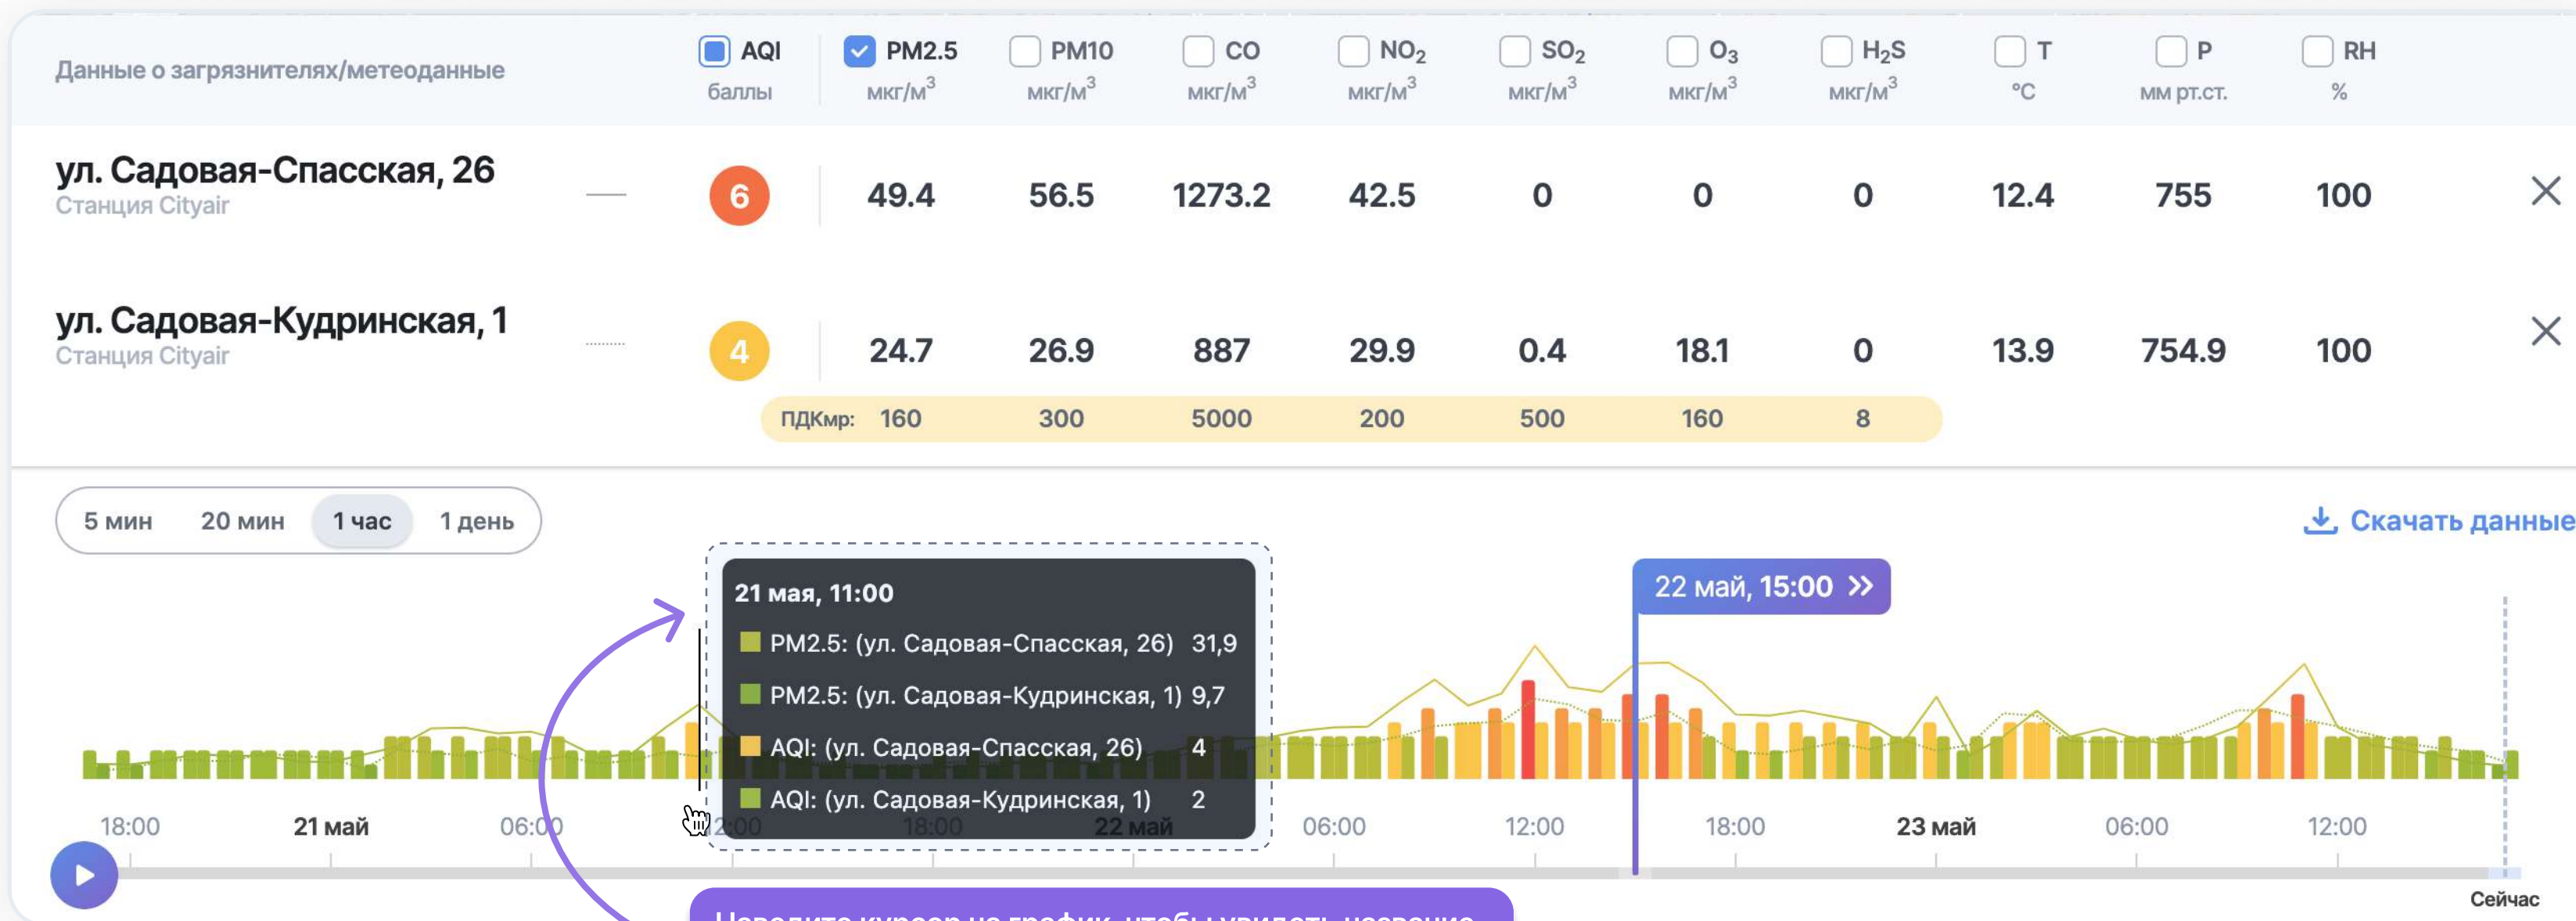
Данные о загрязнителях/метеоданные

| | AQI баллы | PM2.5 мкг/м$^3$ | PM10 мкг/м$^3$ | CO мкг/м$^3$ | NO$_2$ мкг/м$^3$ | SO$_2$ мкг/м$^3$ | O$_3$ мкг/м$^3$ | H$_2$S мкг/м$^3$ | T °C | P мм рт.ст. | RH % |
|---|---|---|---|---|---|---|---|---|---|---|---|
| ул. Садовая-Спасская, 26 Станция Cityair | 6 | 49.4 | 56.5 | 1273.2 | 42.5 | 0 | 0 | 0 | 12.4 | 755 | 100 |
| ул. Садовая-Кудринская, 1 Станция Cityair | 4 | 24.7 | 26.9 | 887 | 29.9 | 0.4 | 18.1 | 0 | 13.9 | 754.9 | 100 |
| ПДКмр: | | 160 | 300 | 5000 | 200 | 500 | 160 | 8 | | | |

5 мин 20 мин 1 час 1 день

Скачать данные

21 мая, 11:00
PM2.5: (ул. Садовая-Спасская, 26) 31,9
PM2.5: (ул. Садовая-Кудринская, 1) 9,7
AQI: (ул. Садовая-Спасская, 26) 4
AQI: (ул. Садовая-Кудринская, 1) 2

22 май, 15:00

18:00 21 май 06:00 12:00 18:00 22 май 06:00 12:00 18:00 23 май 06:00 12:00

Сейчас

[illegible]